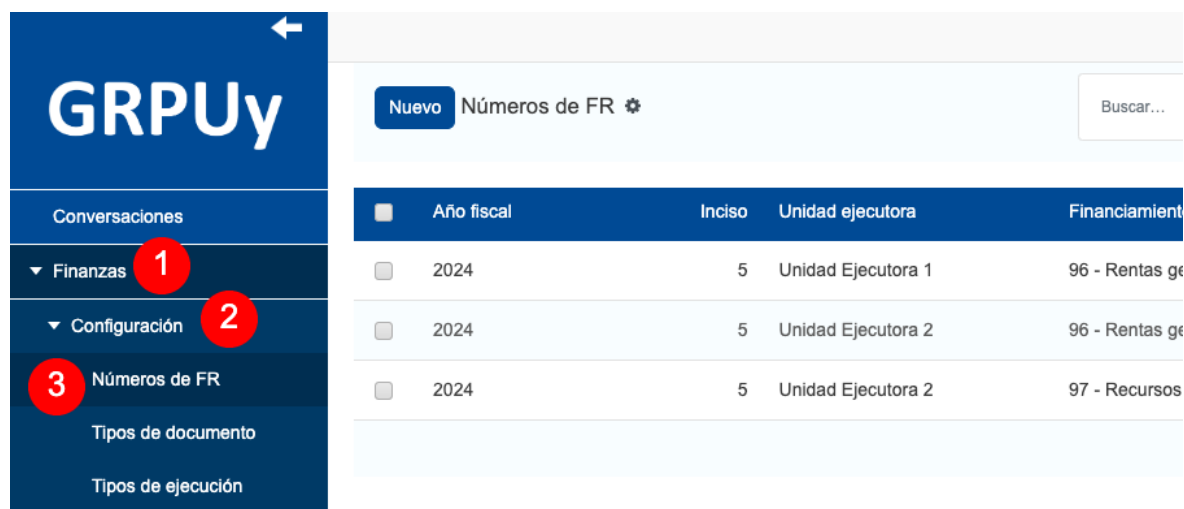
GRPUy

Conversaciones

Finanzas 1

Configuración 2

3 Números de FR

Tipos de documento

Tipos de ejecución

Nuevo Números de FR

Buscar...

| | Año fiscal | Inciso | Unidad ejecutora | Financiamiento |
|---|---|---|---|---|
| | 2024 | 5 | Unidad Ejecutora 1 | 96 - Rentas ge |
| | 2024 | 5 | Unidad Ejecutora 2 | 96 - Rentas ge |
| | 2024 | 5 | Unidad Ejecutora 2 | 97 - Recursos |